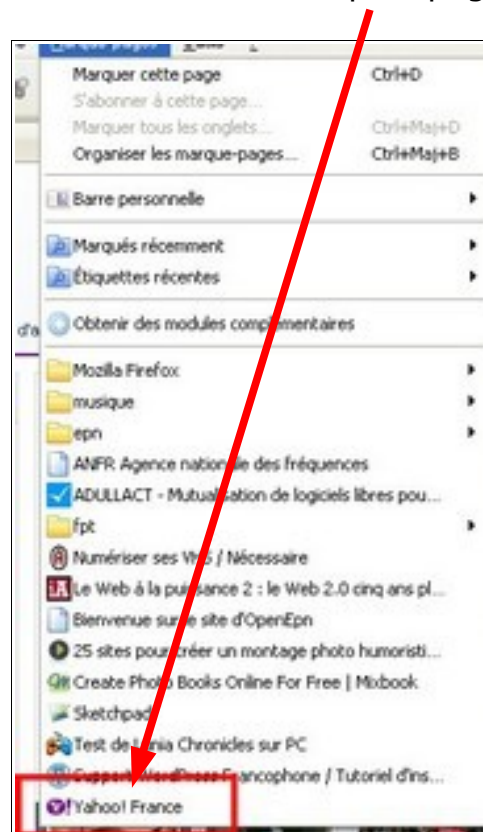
Marquer cette page Ctrl+D
S'abonner à cette page...
Marquer tous les onglets... Ctrl+Maj+D
Organiser les marque-pages... Ctrl+Maj+B
Barre personnelle
Marqués récemment
Étiquettes récentes
Obtenir des modules complémentaires
Mozilla Firefox
musique
epn
ANFR Agence nationale des fréquences
ADULLACT - Mutualisation de logiciels libres pou...
fpt
Numériser ses VHS / Nécessaire
Le Web à la puissance 2 : le Web 2.0 cinq ans pl...
Bienvenue sur le site d'OpenEpn
25 sites pour créer un montage photo humoristi...
Create Photo Books Online For Free | Mixbook
Sketchpad
Test de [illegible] Chronicles sur PC
Support WordPress Francophone / Tutoriel d'ins...
Yahoo! France